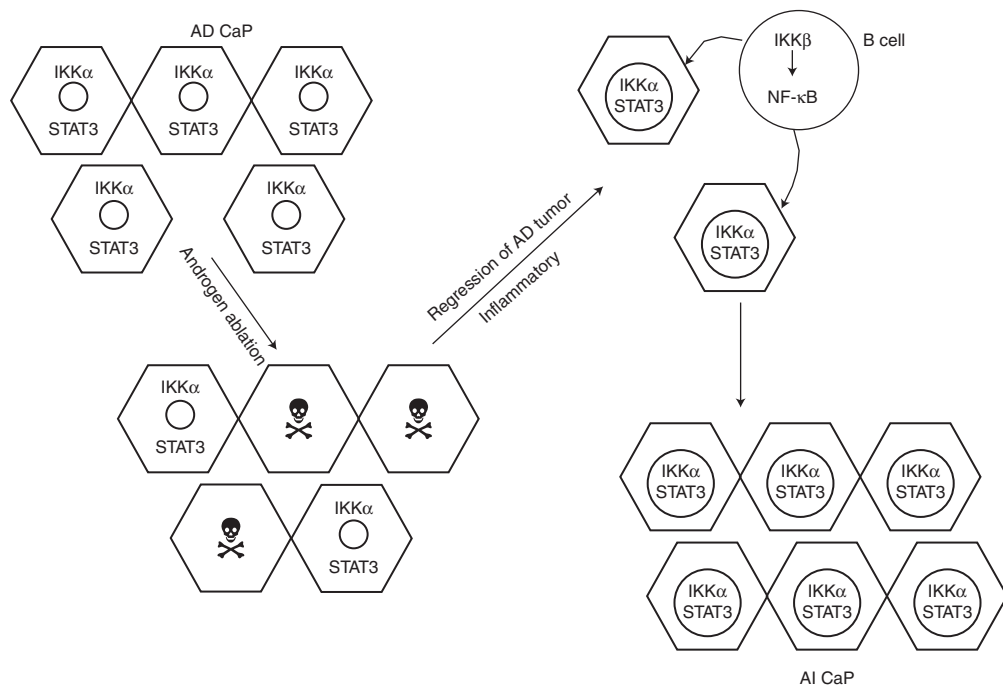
AD CaP

IKKα STAT3
IKKα STAT3
IKKα STAT3
IKKα STAT3
IKKα STAT3

Androgen ablation

IKKα STAT3
IKKα STAT3

Regression of AD tumor
Inflammatory

IKKβ
NF-κB
B cell

IKKα STAT3
IKKα STAT3

IKKα STAT3
IKKα STAT3
IKKα STAT3
IKKα STAT3
IKKα STAT3
IKKα STAT3

AI CaP